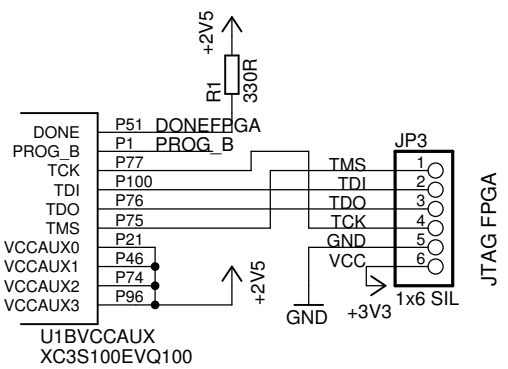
+2V5

R1
330R

DONE
PROG_B
TCK
TDI
TDO
TMS
VCCAUX0
VCCAUX1
VCCAUX2
VCCAUX3

P51
P1
P77
P100
P76
P75
P21
P46
P74
P96

DONEFPGA
PROG_B

+2V5

U1BVCCAUX
XC3S100EVQ100

JP3
TMS
TDI
TDO
TCK
GND
VCC
1
2
3
4
5
6

GND
+3V3
1x6 SIL

JTAG FPGA